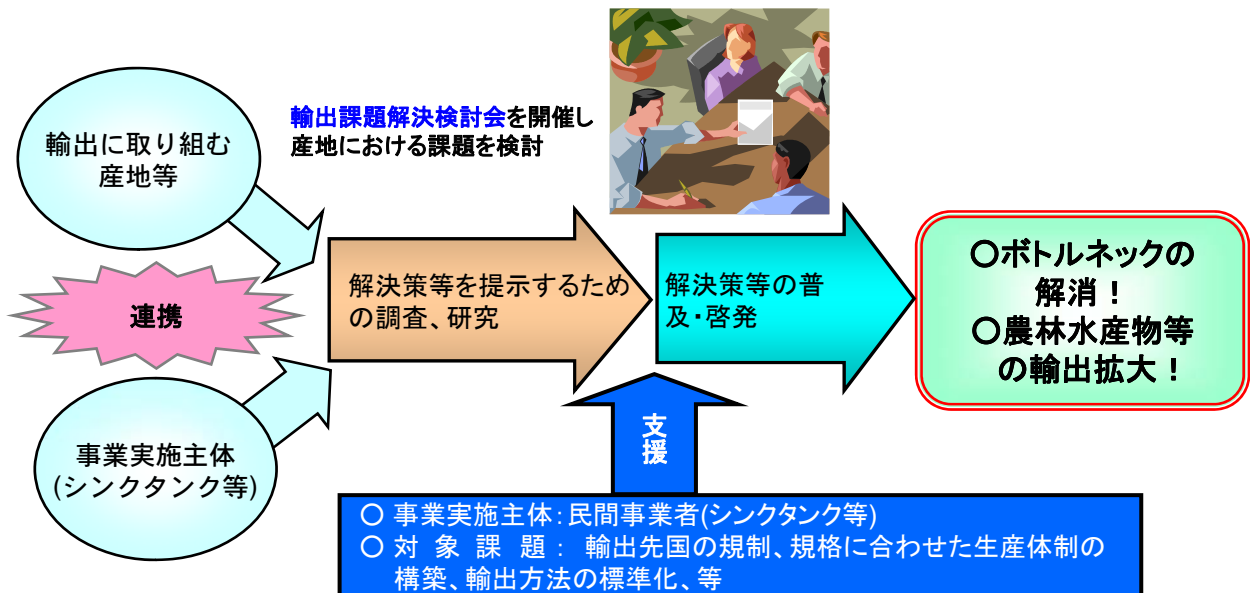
輸出課題解決検討会を開催し産地における課題を検討

輸出に取り組む産地等

連携

事業実施主体
(シンクタンク等)

解決策等を提示するための調査、研究

解決策等の普及・啓発

○ボトルネックの解消！
○農林水産物等の輸出拡大！

支援

○ 事業実施主体：民間事業者(シンクタンク等)
○ 対 象 課 題： 輸出先国の規制、規格に合わせた生産体制の構築、輸出方法の標準化、等